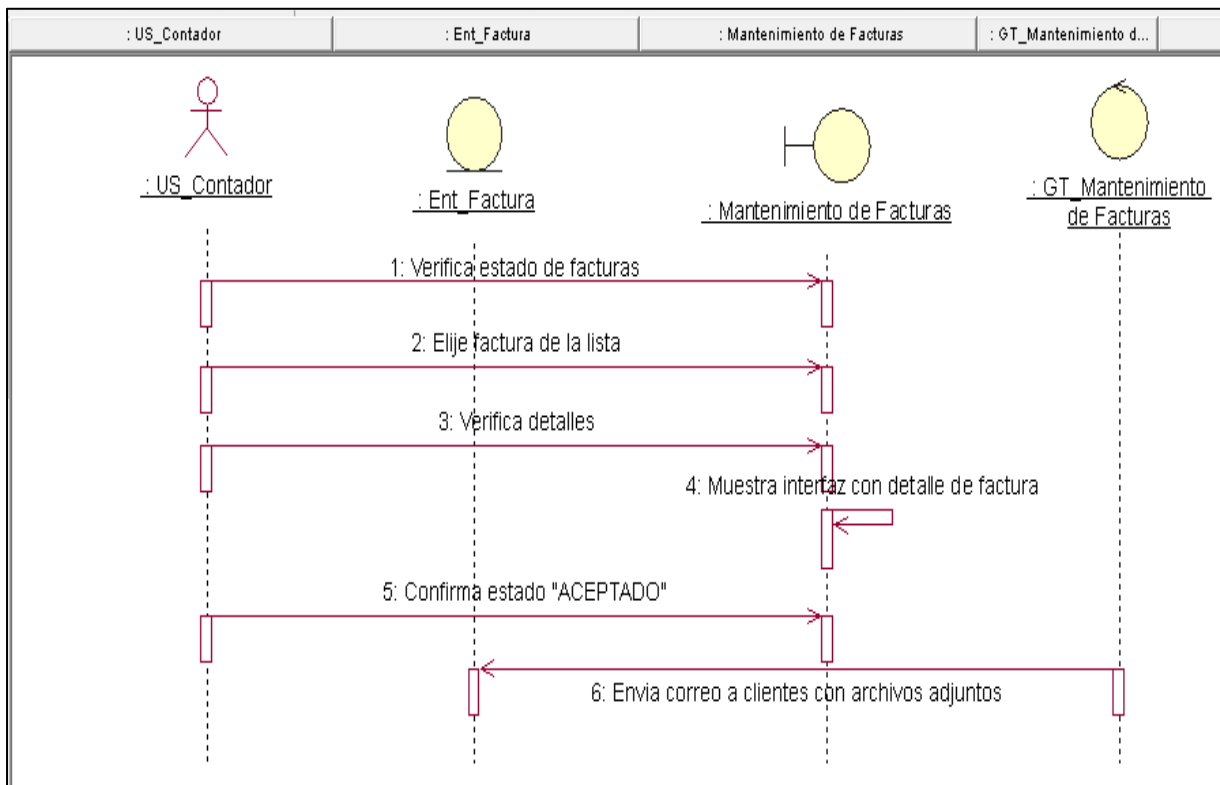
| : US_Contador | : Ent_Factura | : Mantenimiento de Facturas | : GT_Mantenimiento d... |
|---|---|---|---|

: US_Contador

: Ent_Factura

: Mantenimiento de Facturas

: GT_Mantenimiento de Facturas

1: Verifica estado de facturas

2: Elije factura de la lista

3: Verifica detalles

4: Muestra interfaz con detalle de factura

5: Confirma estado "ACEPTADO"

6: Envia correo a clientes con archivos adjuntos